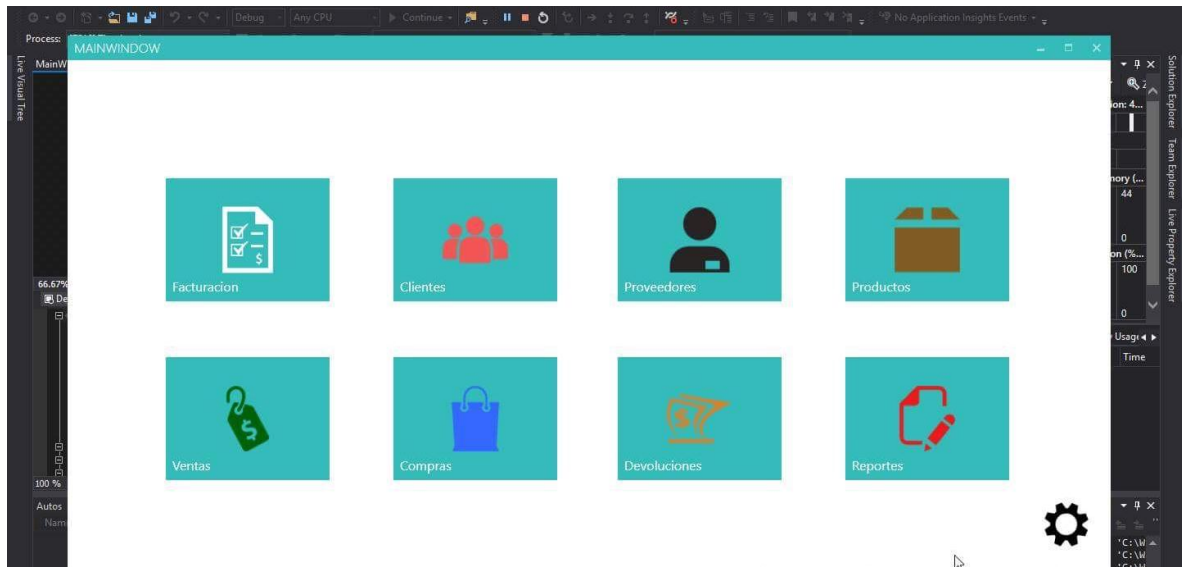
Debug Any CPU Continue No Application Insights Events
Process:
MainW
Live Visual Tree
MAINWINDOW
Facturacion
Clientes
Proveedores
Productos
Ventas
Compras
Devoluciones
Reportes
66.67%
100 %
Autos
Nam
Solution Explorer Team Explorer Live Property Explorer
ion: 4...
nory (...
44
0
on (%...
100
0
Usage
Time
'C:\W
'C:\W